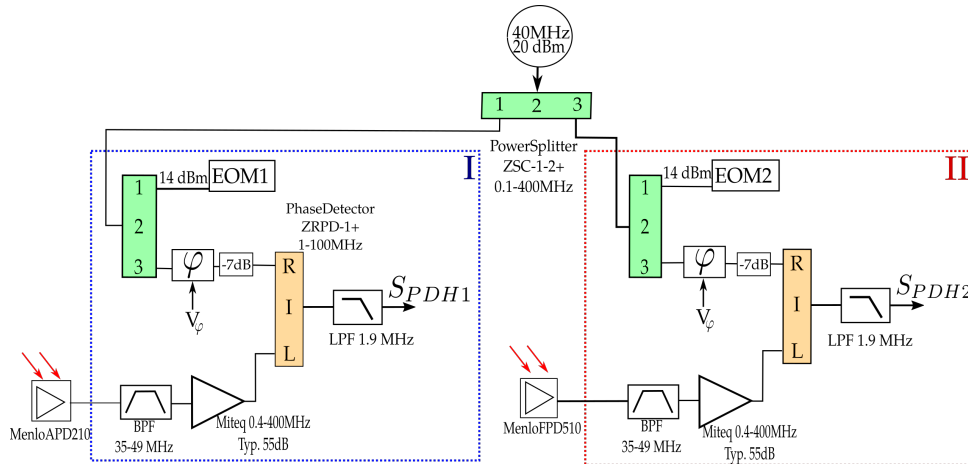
40MHz
20 dBm

1 2 3

PowerSplitter
ZSC-1-2+
0.1-400MHz

I

1
2
3

14 dBm EOM1

PhaseDetector
ZRPD-1+
1-100MHz

$\varphi$
-7dB
$V_\varphi$

R
I
L

$S_{PDH1}$

LPF 1.9 MHz

MenloAPD210

BPF
35-49 MHz

Miteq 0.4-400MHz
Typ. 55dB

II

1
2
3

14 dBm EOM2

$\varphi$
-7dB
$V_\varphi$

R
I
L

$S_{PDH2}$

LPF 1.9 MHz

MenloFPD510

BPF
35-49 MHz

Miteq 0.4-400MHz
Typ. 55dB